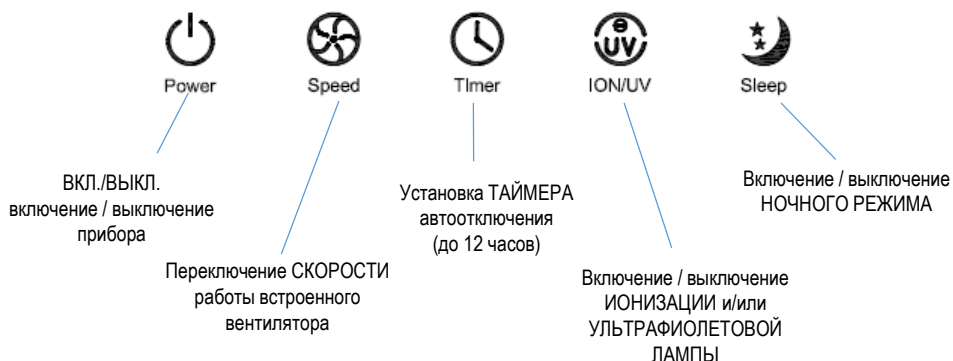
Power

Speed

TImer

UV

ION/UV

Sleep

ВКЛ./ВЫКЛ. включение / выключение прибора

Переключение СКОРОСТИ работы встроенного вентилятора

Установка ТАЙМЕРА автоотключения (до 12 часов)

Включение / выключение ИОНИЗАЦИИ и/или УЛЬТРАФИОЛЕТОВОЙ ЛАМПЫ

Включение / выключение НОЧНОГО РЕЖИМА